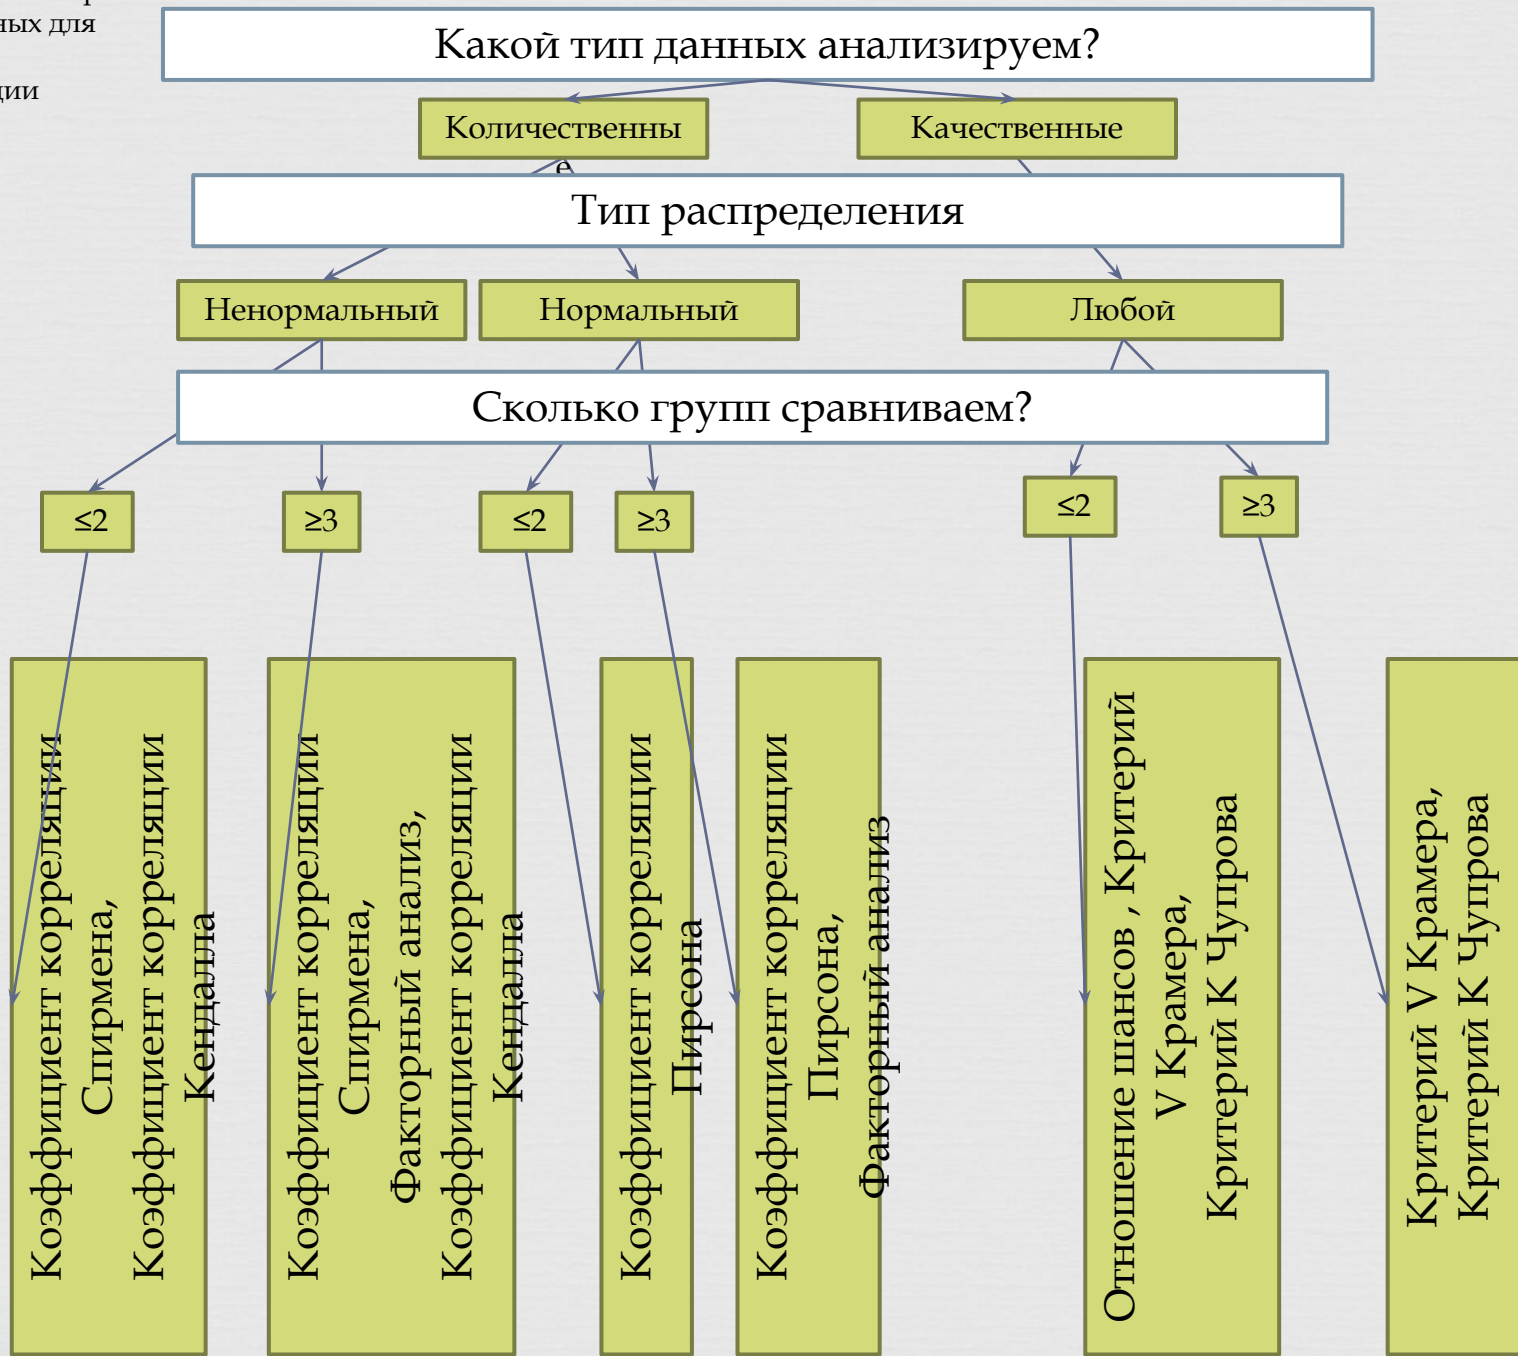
ных для
дии

Какой тип данных анализируем?

Количественны
е

Качественные

Тип распределения

Ненормальный

Нормальный

Любой

Сколько групп сравниваем?

≤2

≥3

≤2

≥3

≤2

≥3

Коэффициент корреляции Спирмена, Коэффициент корреляции Кендалла

Коэффициент корреляции Спирмена, Факторный анализ, Коэффициент корреляции Кендалла

Коэффициент корреляции Пирсона

Коэффициент корреляции Пирсона, Факторный анализ

Отношение шансов , Критерий V Крамера, Критерий К Чупрова

Критерий V Крамера, Критерий К Чупрова